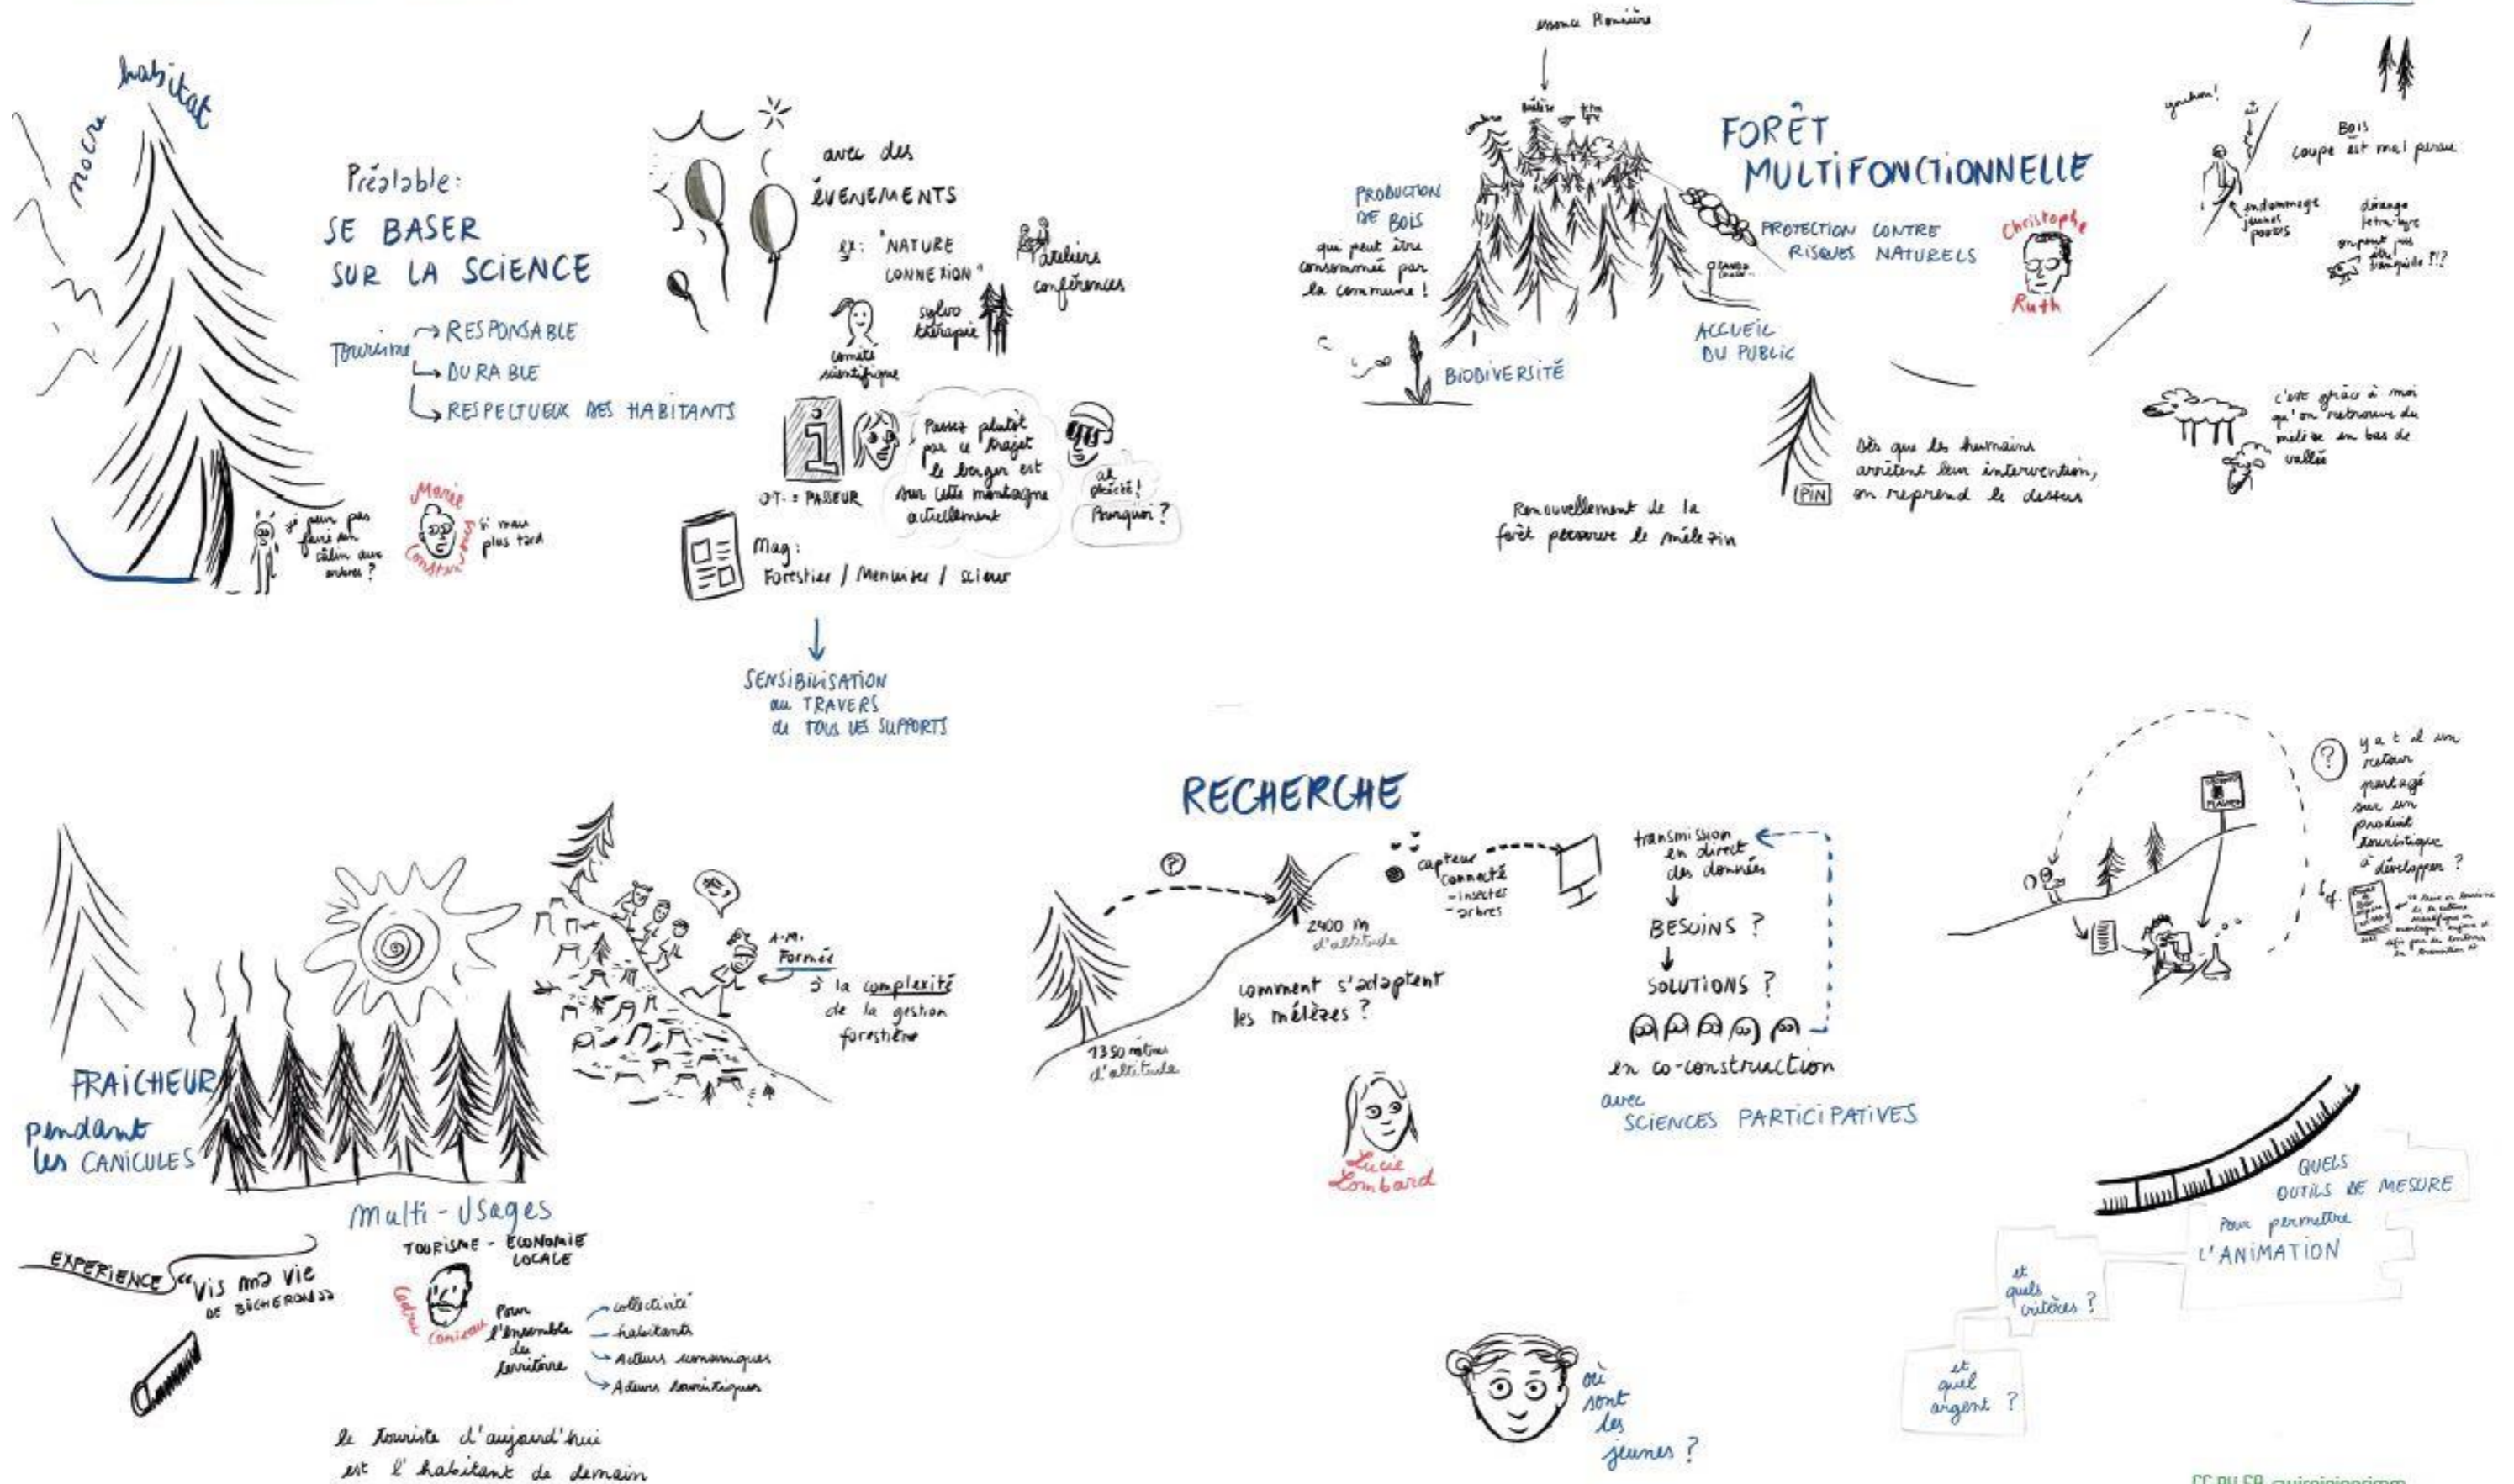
notre habitat

Préalable:
SE BASER
SUR LA SCIENCE

Tourisme → RESPONSABLE
→ DURABLE
→ RESPECTUEUX DES HABITANTS

je peux pas faire un câlin aux arbres ?

Marie Constans

si vous plus tard

avec des ÉVÉNEMENTS

ex: "NATURE CONNEXION"

ateliers conférences

sylvo thérapie

comité scientifique

OT = PASSEUR

Passez plutôt par ce trajet le berger est sur cette montagne actuellement

ah pressé! Pourquoi ?

Mag:
Forestier / Menuisier / scieur

↓
SENSIBILISATION au TRAVERS de TOUS LES SUPPORTS

mince Romaine

FORÊT MULTIFONCTIONNELLE

PRODUCTION DE BOIS qui peut être consommé par la commune !

PROTECTION CONTRE RISQUES NATURELS

Christophe Ruth

ACCUEIL DU PUBLIC

BIODIVERSITÉ

Dès que les humains arrêtent leur intervention, on reprend le dessus

PIN

Renouvellement de la forêt préserve le mélézin

yeahou!

endommage jeunes pousses

BOIS
coupe est mal perçu

dérange peut-être on peut pas être tranquille ?!?

c'est grâce à moi qu'on retrouve du mélèze en bas de vallée

FRAICHEUR pendant les CANICULES

A.M. Formée à la complexité de la gestion forestière

Multi-Usages
TOURISME - ÉCONOMIE LOCALE

EXPERIENCE "Vis ma vie DE BÛCHERON"

Cédric Conizou

Pour l'ensemble du territoire
collectivité
habitants
Acteurs économiques
Acteurs touristiques

le touriste d'aujourd'hui est l'habitant de demain

RECHERCHE

2400 m d'altitude

1350 mètres d'altitude

comment s'adaptent les mélèzes ?

capteur connecté
- insectes
- arbres

transmission en direct des données
↓
BESOINS ?
↓
SOLUTIONS ?

en co-construction
avec SCIENCES PARTICIPATIVES

Lucie Lombard

où sont les jeunes ?

y a t il un retour partagé sur un produit touristique à développer ?

QUELS OUTILS DE MESURE
Pour permettre L'ANIMATION

et quels critères ?

et quel argent ?

CC BY SA quisinisorium